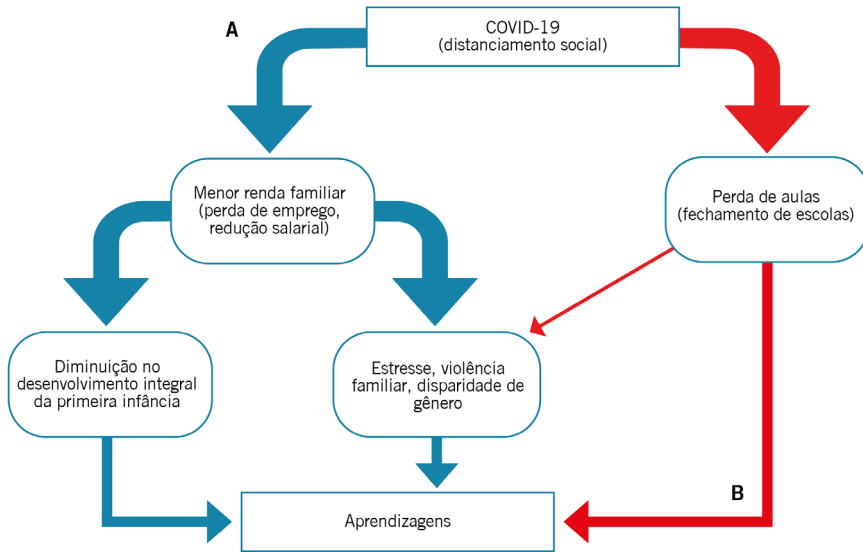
A

COVID-19
(distanciamento social)

Menor renda familiar
(perda de emprego, redução salarial)

Perda de aulas
(fechamento de escolas)

Diminuição no desenvolvimento integral da primeira infância

Estresse, violência familiar, disparidade de gênero

B

Aprendizagens